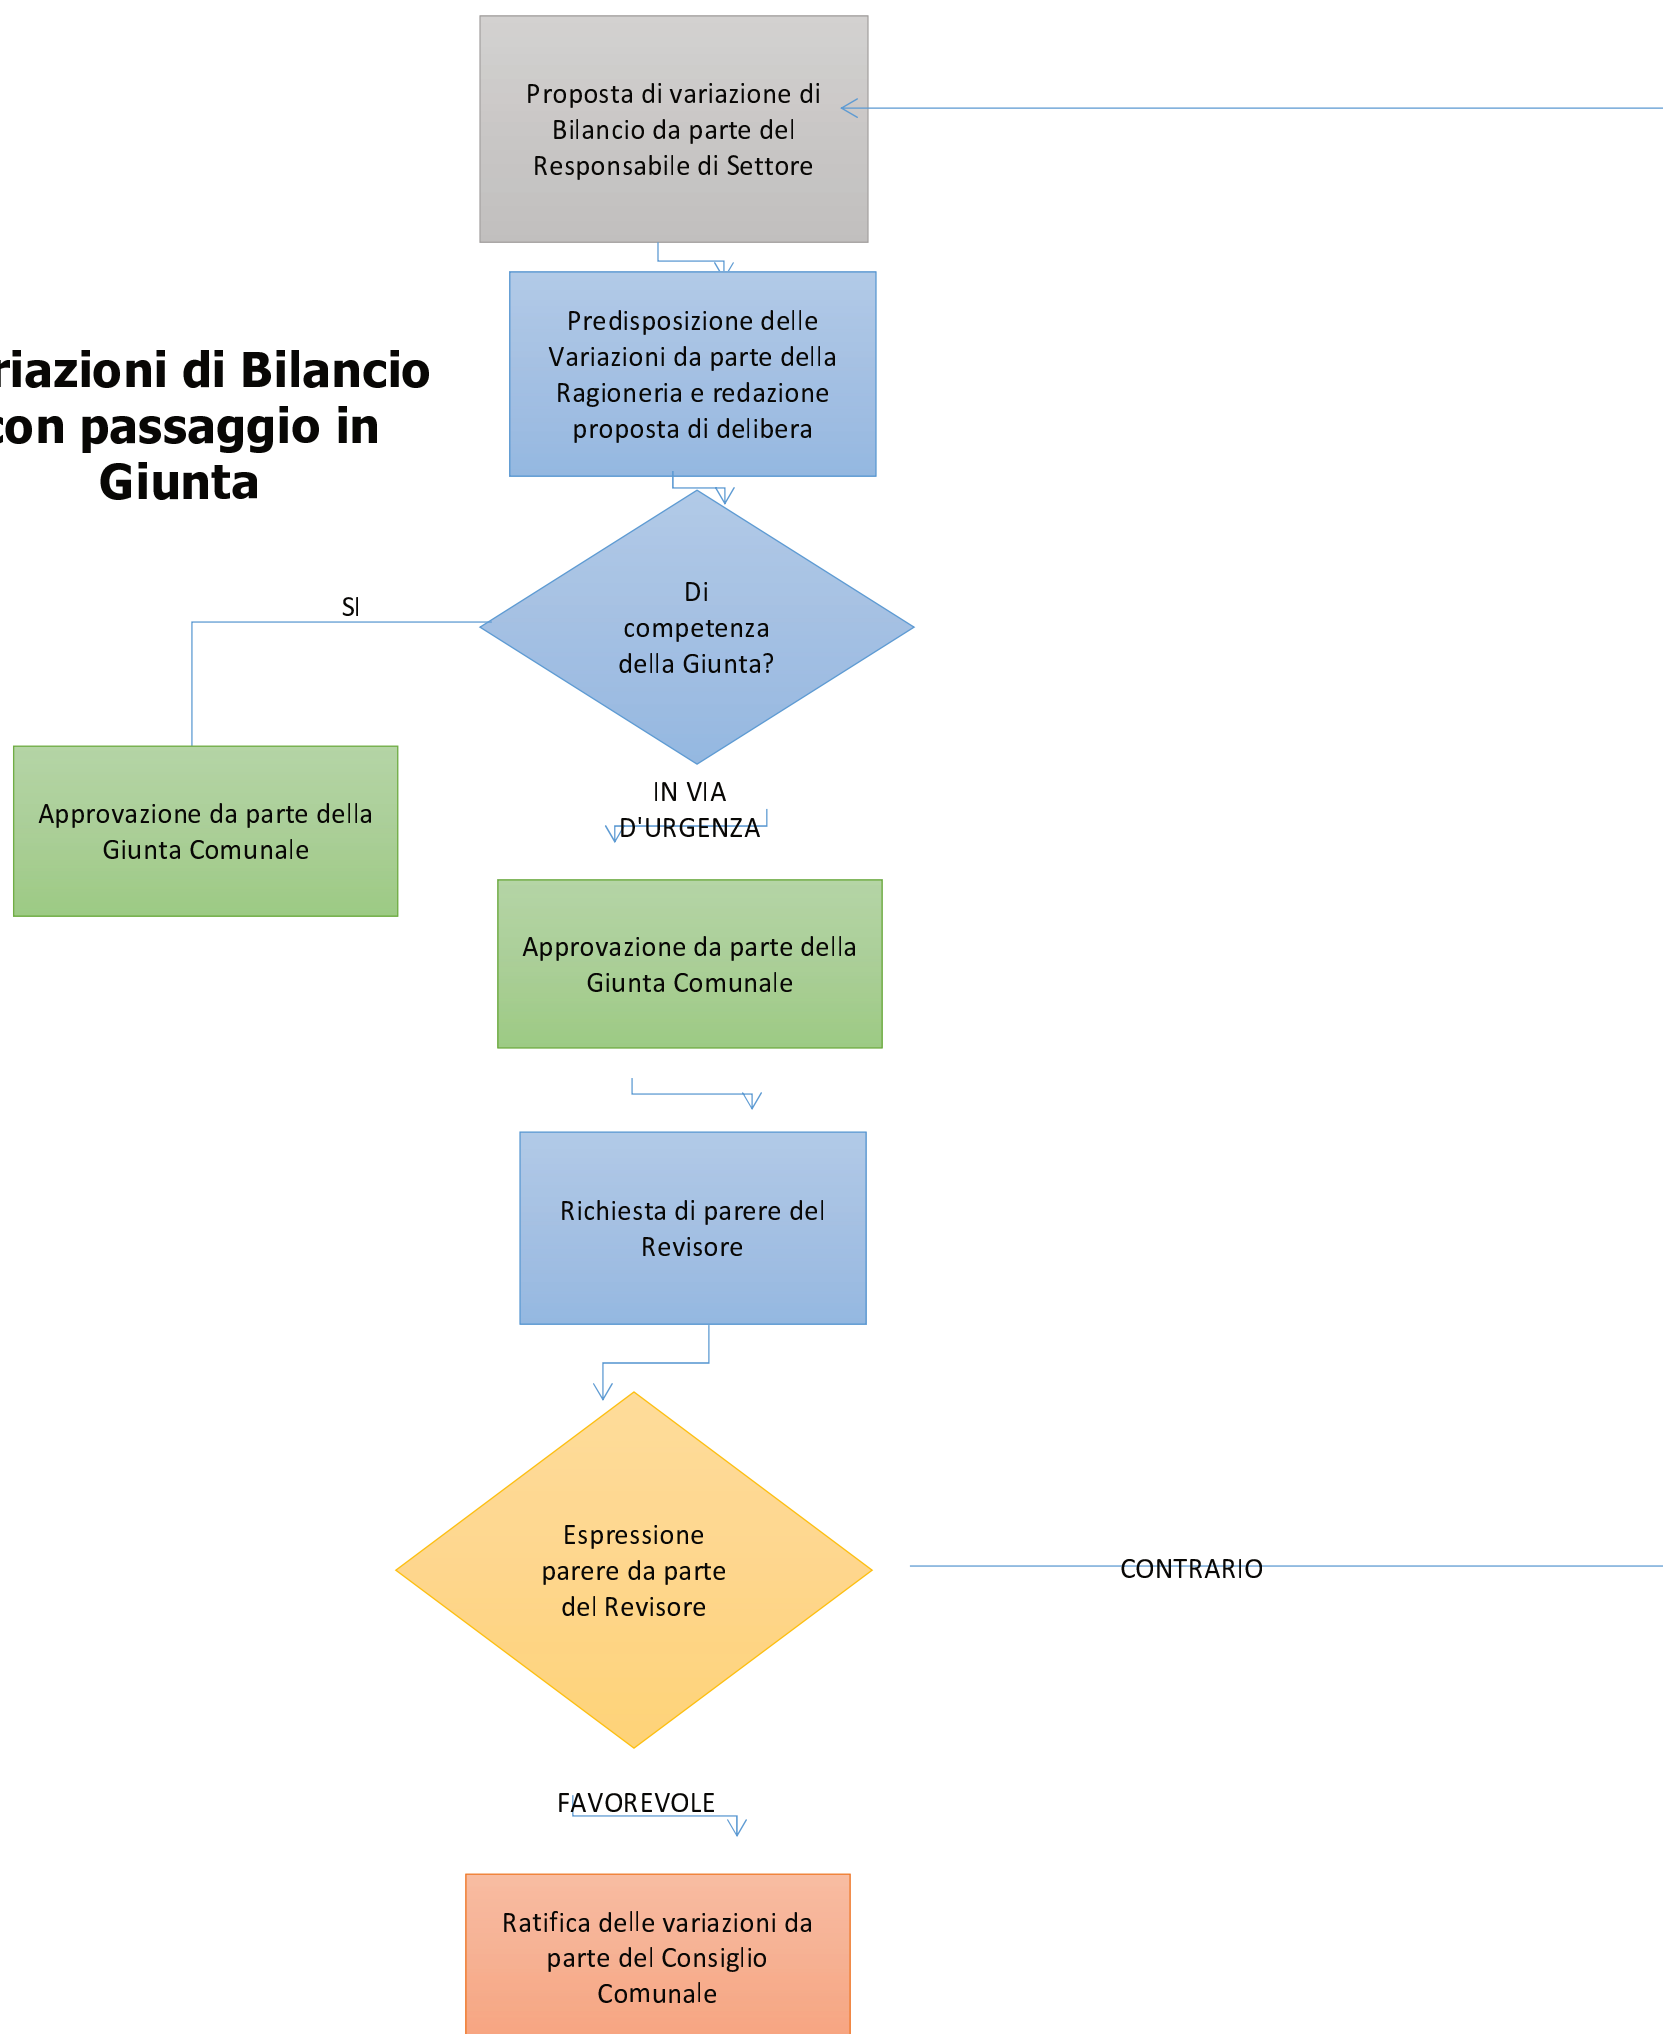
riazioni di Bilancio con passaggio in Giunta

Proposta di variazione di Bilancio da parte del Responsabile di Settore

Predisposizione delle Variazioni da parte della Ragioneria e redazione proposta di delibera

Di competenza della Giunta?

SI

Approvazione da parte della Giunta Comunale

IN VIA D'URGENZA

Approvazione da parte della Giunta Comunale

Richiesta di parere del Revisore

Espressione parere da parte del Revisore

CONTRARIO

FAVOREVOLE

Ratifica delle variazioni da parte del Consiglio Comunale